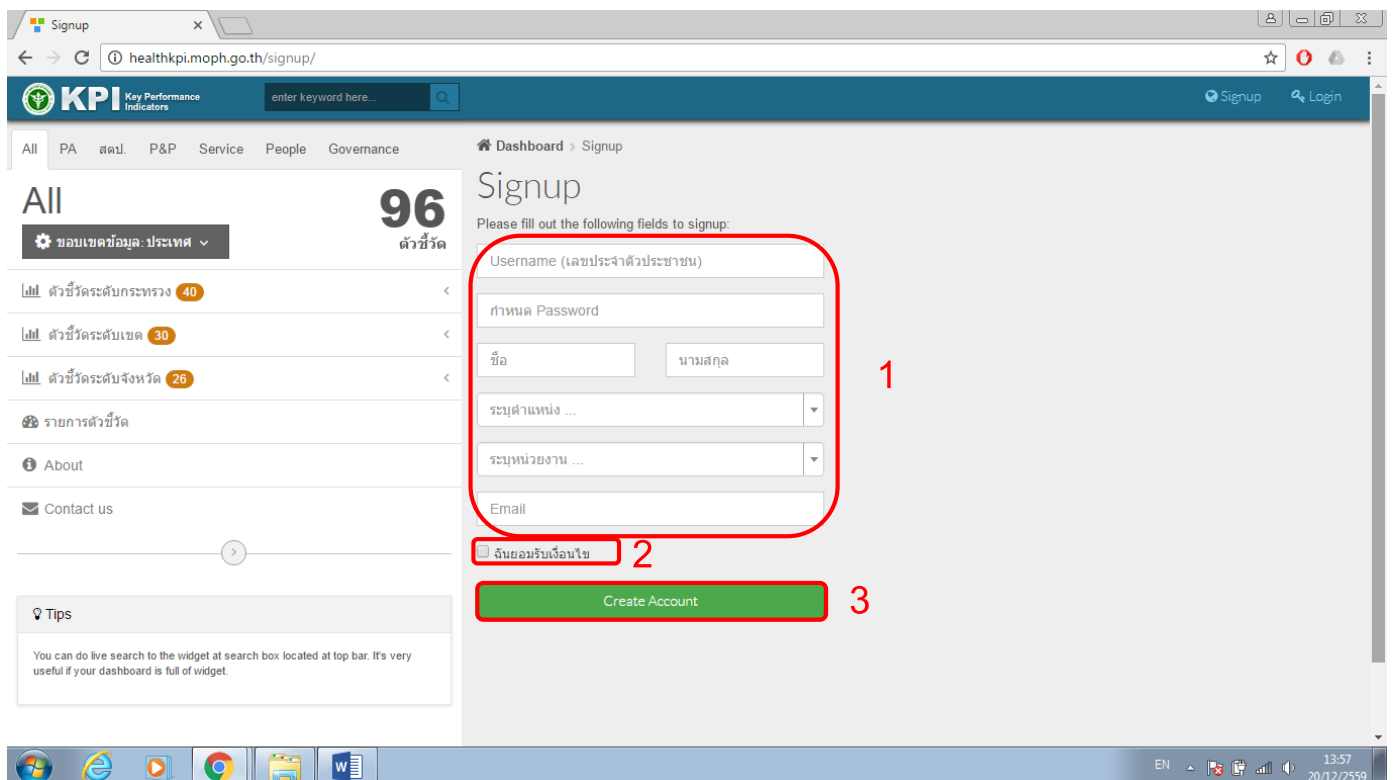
Signup ×

healthkpi.moph.go.th/signup/

KPI Key Performance Indicators

enter keyword here...

Signup Login

All PA สตป. P&P Service People Governance

All

96
ตัวชี้วัด

ขอบเขตข้อมูล: ประเทศ

ตัวชี้วัดระดับกระทรวง 40

ตัวชี้วัดระดับเขต 30

ตัวชี้วัดระดับจังหวัด 26

รายการตัวชี้วัด

About

Contact us

Tips

You can do live search to the widget at search box located at top bar. It's very useful if your dashboard is full of widget.

Dashboard > Signup

Signup

Please fill out the following fields to signup:

Username (เลขประจำตัวประชาชน)

กำหนด Password

ชื่อ

นามสกุล

ระบุตำแหน่ง ...

ระบุหน่วยงาน ...

Email

1

ฉันยอมรับเงื่อนไข

2

Create Account

3

EN 13:57 20/12/2559